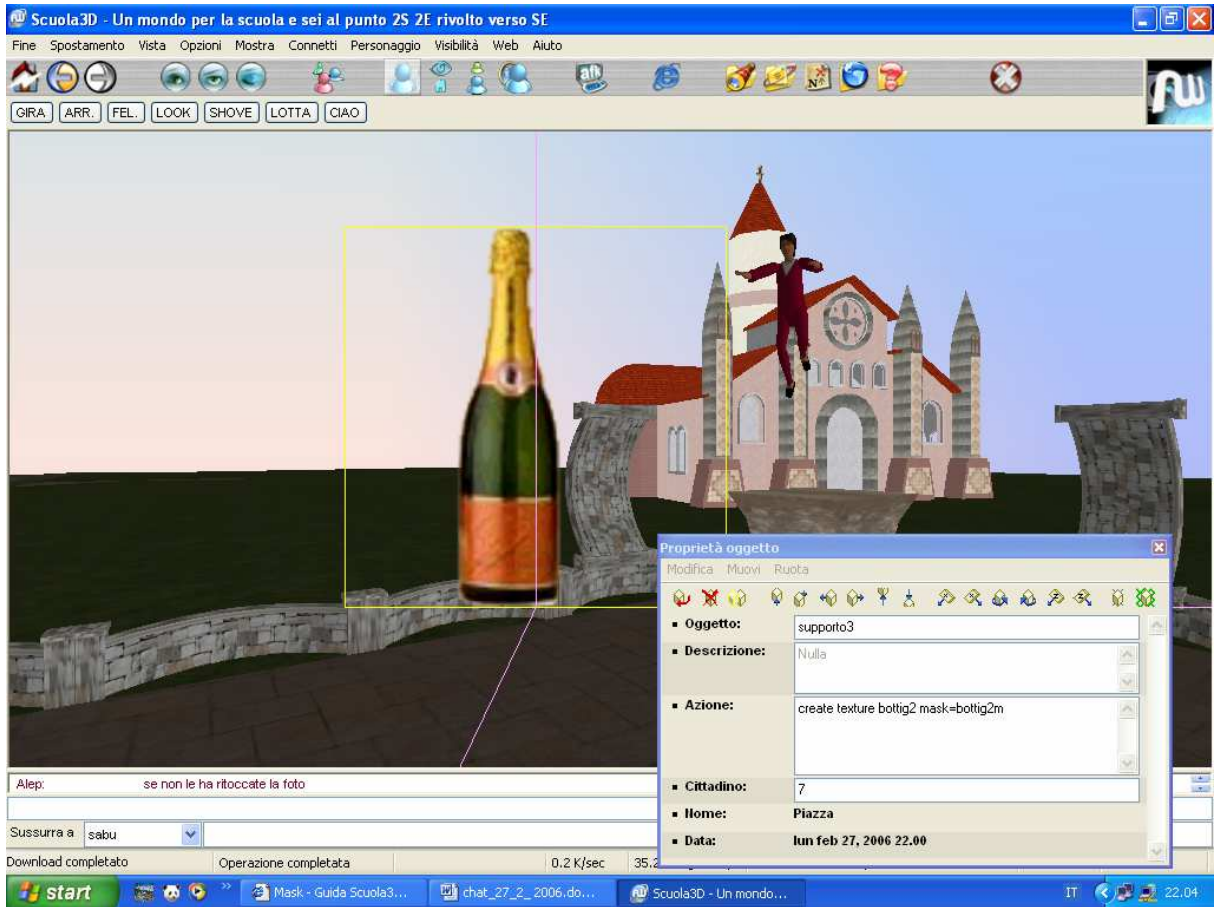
Scuola3D - Un mondo per la scuola e sei al punto 2S 2E rivolto verso SE

Fine Spostamento Vista Opzioni Mostra Connetti Personaggio Visibilità Web Aiuto

GIRA ARR. FEL. LOOK SHOVE LOTTA CIAO

Proprietà oggetto

Modifica Muovi Ruota

▪ Oggetto: supporto3

▪ Descrizione: Nulla

▪ Azione: create texture bottig2 mask=bottig2m

▪ Cittadino: 7

▪ Nome: Piazza

▪ Data: lun feb 27, 2006 22.00

Alep: se non le ha ritoccate la foto

Sussurra a sabu

Download completato Operazione completata 0.2 K/sec 35.2

start Mask - Guida Scuola3... chat_27_2_2006.do... Scuola3D - Un mondo... IT 22.04